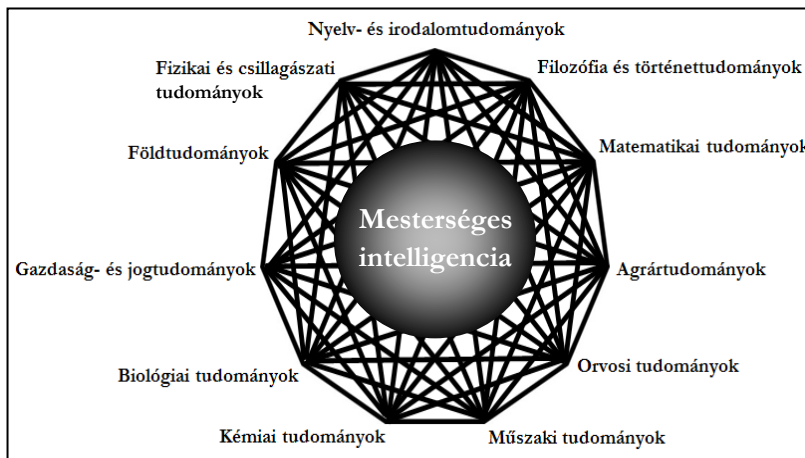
Nyelv- és irodalomtudományok

Filozófia és történettudományok

Matematikai tudományok

Agrártudományok

Orvosi tudományok

Műszaki tudományok

Kémiai tudományok

Biológiai tudományok

Gazdaság- és jogtudományok

Földtudományok

Fizikai és csillagászati tudományok

Mesterséges intelligencia